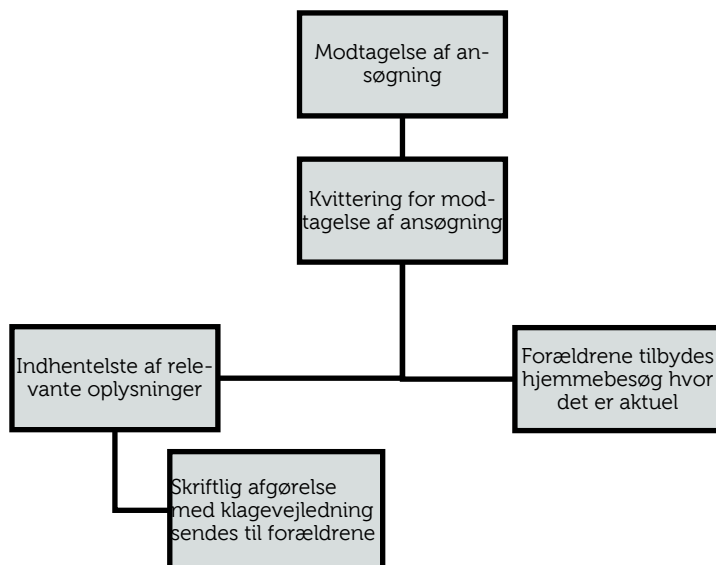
Modtagelse af ansøgning

Kvittering for modtagelse af ansøgning

Indhentelste af relevante oplysninger

Forældrene tilbydes hjemmebesøg hvor det er aktuel

Skriftlig afgørelse med klagevejledning sendes til forældrene